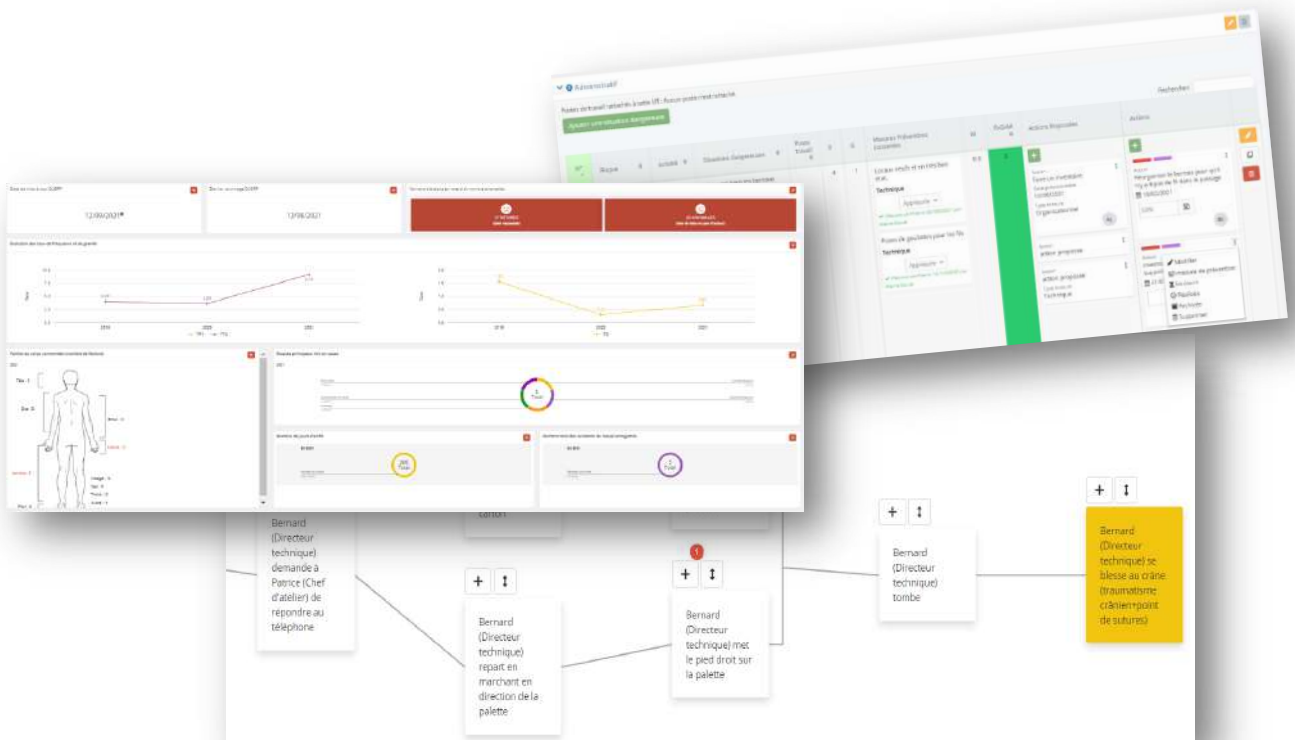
Recherche

Ajouter une situation dangereuse

Risque

Activité

Situations dangereuses

Mesures Préventives Existantes

Actions Proposées

Actions

Technique

Appliquée

Technique

Appliquée

Organisationnel

action proposée

action proposée

Technique

Modifier

Mesure de prévention

Dupliquer

Archiver

Supprimer

12/09/2021

17/08/2021

Tête : 1

Dos : 0

Bras : 0

Main : 0

Jambe : 0

Visage : 0

Cou : 0

Tronc : 0

Pied : 0

Bernard (Directeur technique) demande à Patrice (Chef d'atelier) de répondre au téléphone

carton

Bernard (Directeur technique) repart en marchant en direction de la palette

1

Bernard (Directeur technique) met le pied droit sur la palette

Bernard (Directeur technique) tombe

Bernard (Directeur technique) se blesse au crâne (traumatisme crânien+point de sutures)